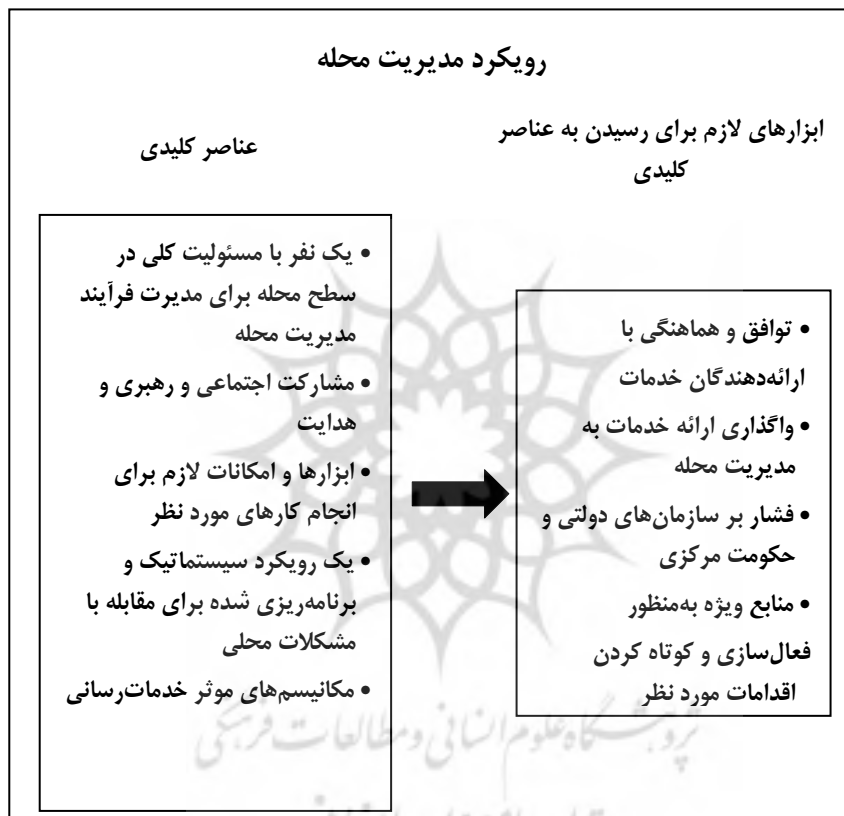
رویکرد مدیریت محله

ابزارهای لازم برای رسیدن به عناصر کلیدی

عناصر کلیدی

• یک نفر با مسئولیت کلی در سطح محله برای مدیریت فرآیند مدیریت محله
• مشارکت اجتماعی و رهبری و هدایت
• ابزارها و امکانات لازم برای انجام کارهای مورد نظر
• یک رویکرد سیستماتیک و برنامه‌ریزی شده برای مقابله با مشکلات محلی
• مکانیسم‌های موثر خدمات‌رسانی

• توافق و هماهنگی با ارائه‌دهندگان خدمات
• واگذاری ارائه خدمات به مدیریت محله
• فشار بر سازمان‌های دولتی و حکومت مرکزی
• منابع ویژه به‌منظور فعال‌سازی و کوتاه کردن اقدامات مورد نظر

پژوهشگاه علوم انسانی و مطالعات فرهنگی